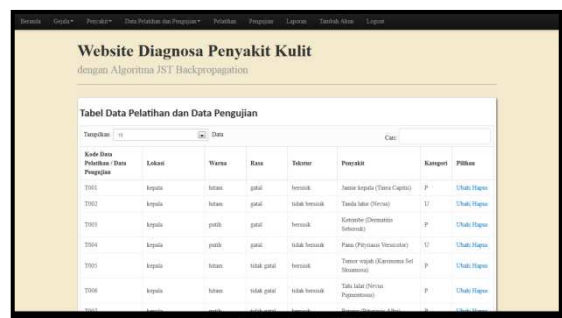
Beranda Gejala▾ Penyakit▾ Data Pelatihan dan Pengujian▾ Pelatihan Pengujian Laporan Tambah Admin Logout

Website Diagnosa Penyakit Kulit

dengan Algoritma JST Backpropagation

Tabel Data Pelatihan dan Data Pengujian

Tampilkan 10 Data Cari:

| Kode Data Pelatihan / Data Pengujian | Lokasi | Warna | Rasa | Tekstur | Penyakit | Kategori | Pilihan |
|---|---|---|---|---|---|---|---|
| T001 | kepala | hitam | gatal | bersisik | Jamur kepala (Tinea Capitis) | P | Ubah Hapus |
| T002 | kepala | hitam | gatal | tidak bersisik | Tanda lahir (Nevus) | U | Ubah Hapus |
| T003 | kepala | putih | gatal | bersisik | Ketombe (Dermatitis Seboroik) | P | Ubah Hapus |
| T004 | kepala | putih | gatal | tidak bersisik | Panu (Pityriasis Versicolor) | U | Ubah Hapus |
| T005 | kepala | hitam | tidak gatal | bersisik | Tumor wajah (Karsinoma Sel Skuamosa) | P | Ubah Hapus |
| T006 | kepala | hitam | tidak gatal | tidak bersisik | Tahi lalat (Nevus Pigmentosus) | P | Ubah Hapus |
| T007 | kepala | putih | tidak gatal | bersisik | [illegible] | P | Ubah Hapus |